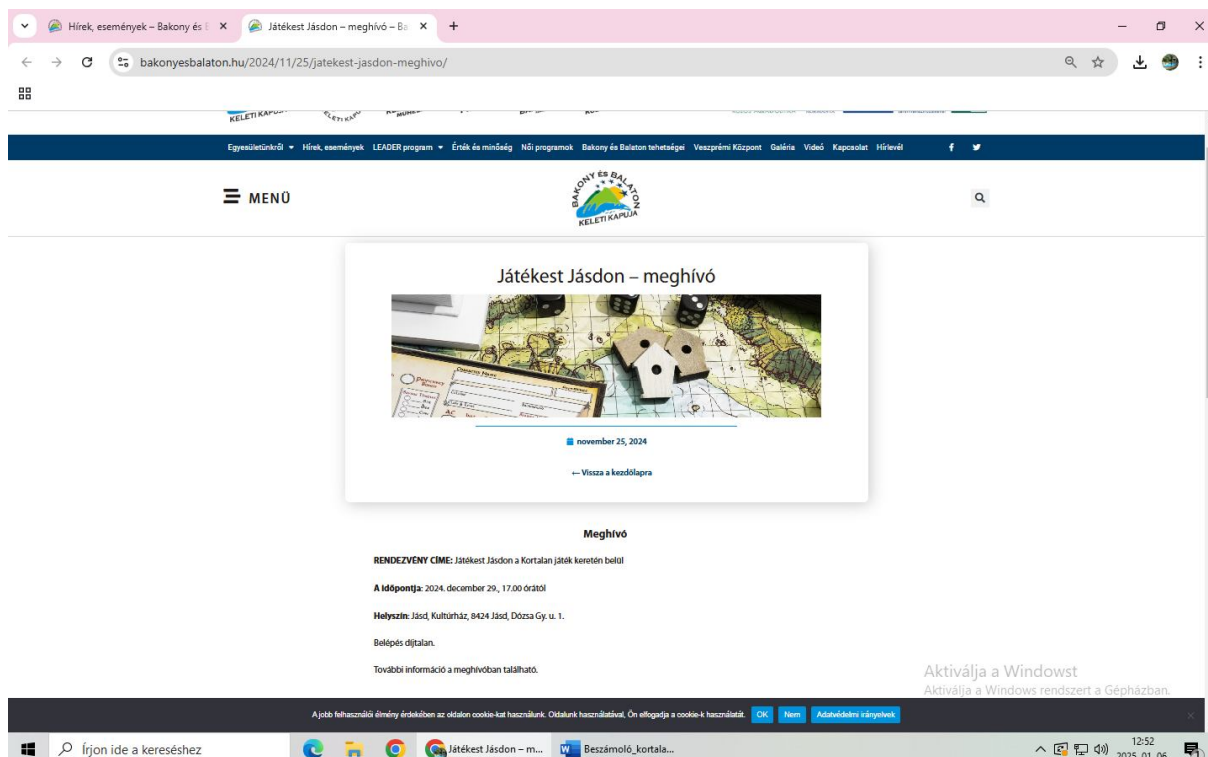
Hírek, események – Bakony és
Játékest Jásdon – meghívó – Ba
bakonyesbalaton.hu/2024/11/25/jatekest-jasdon-meghivo/

KELETI KAPUJA

Egyesületünkről Hírek, események LEADER program Érték és minőség Női programok Bakony és Balaton tehetségei Veszprémi Központ Galéria Videó Kapcsolat Hírlevél

MENÜ

BAKONY ÉS BALATON KELETI KAPUJA

Játékest Jásdon – meghívó

november 25, 2024

← Vissza a kezdőlapra

Meghívó

RENDEZVÉNY CÍME: Játékest Jásdon a Kortalan játék keretén belül

A időpontja: 2024. december 29., 17.00 órától

Helyszín: Jásd, Kultúrház, 8424 Jásd, Dózsa Gy. u. 1.

Belépés díjtalan.

További információ a meghívóban található.

Aktiválja a Windowst
Aktiválja a Windows rendszert a Gépházban.

A jobb felhasználói élmény érdekében az oldalon cookie-kat használunk. Oldalunk használatával, Ön elfogadja a cookie-k használatát. OK Nem Adatvédelmi irányelvek

Írjon ide a kereséshez
Játékest Jásdon – m...
Beszámoló_kortala...
12:52
2025. 01. 06.